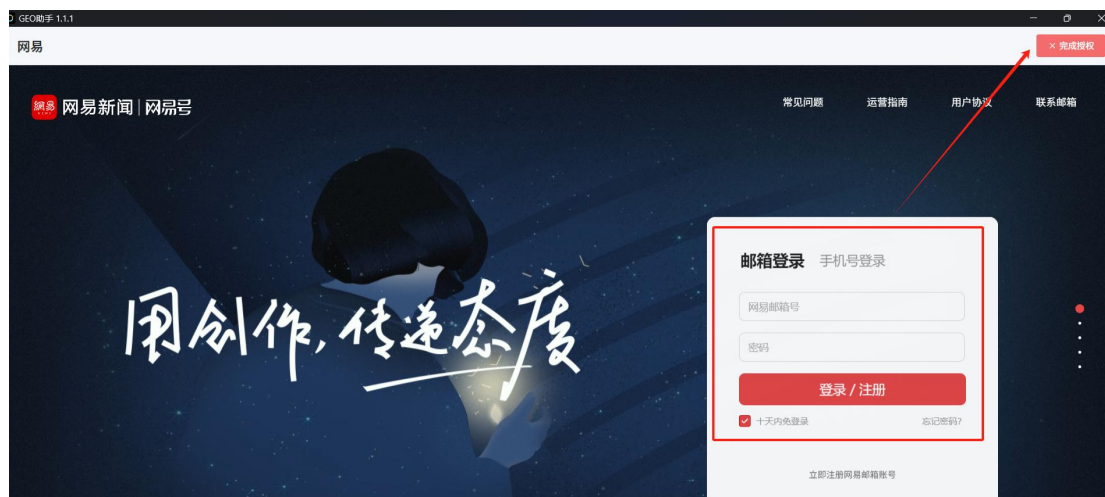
GEO助手 1.1.1

网易

× 完成授权

网易 网易新闻 | 网易号

常见问题 运营指南 用户协议 联系邮箱

用创作，传递态度

邮箱登录 手机号登录

网易邮箱号

密码

登录 / 注册

十天内免登录 忘记密码?

立即注册网易邮箱账号